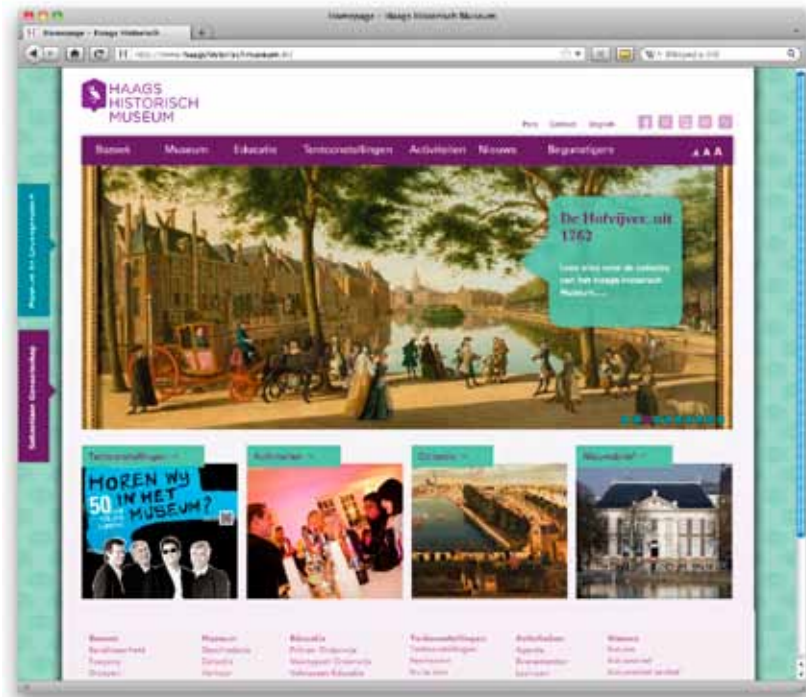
Homepage - Haags Historisch Museum

Homepage - Haags Historisch

http://www.haagshistorischmuseum.nl/

HAAGS HISTORISCH MUSEUM

Pers Contact English

Bezoek Museum Educatie Tentoonstellingen Activiteiten Nieuws Begunstigers A A A

De Hofvijver, uit 1762

Lees meer over de collectie van het Haags Historisch Museum...

Museum de Gevangenpoort

Schutterij Gilde

Tentoonstellingen

Activiteiten

Collectie

Nieuwsbrief

HOREN WIJ IN HET MUSEUM? 50

Bezoek
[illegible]
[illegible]
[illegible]

Museum
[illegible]
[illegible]
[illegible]

Educatie
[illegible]
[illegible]
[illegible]

Tentoonstellingen
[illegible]
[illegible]
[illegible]

Activiteiten
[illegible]
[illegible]
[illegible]

Nieuws
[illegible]
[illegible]
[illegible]